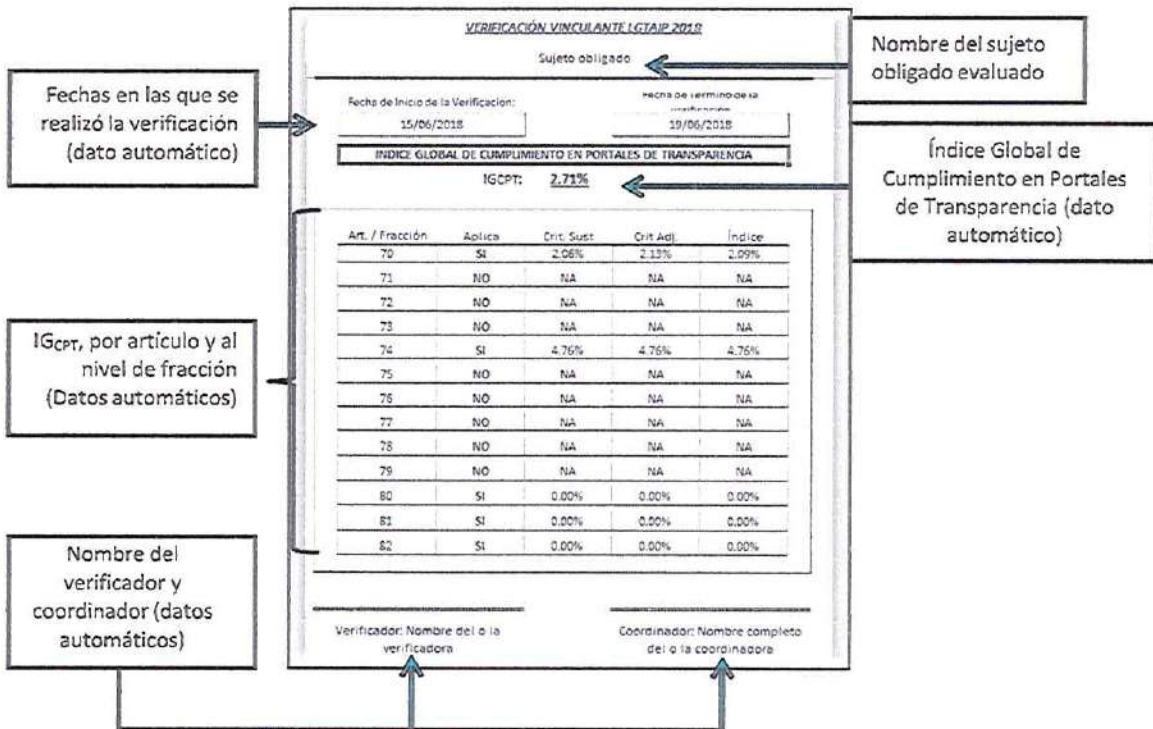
VERIFICACIÓN VINCULANTE LGTAIP 2018

Sujeto obligado

Nombre del sujeto obligado evaluado

Fechas en las que se realizó la verificación (dato automático)

Fecha de Inicio de la Verificacion:
15/06/2018

Fecha de termino de la verificacion
19/06/2018

INDICE GLOBAL DE CUMPLIMIENTO EN PORTALES DE TRANSPARENCIA

IGCPT: 2.71%

Índice Global de Cumplimiento en Portales de Transparencia (dato automático)

| Art. / Fracción | Aplica | Crit. Sust | Crit Adj. | Índice |
|---|---|---|---|---|
| 70 | SI | 2.06% | 2.13% | 2.09% |
| 71 | NO | NA | NA | NA |
| 72 | NO | NA | NA | NA |
| 73 | NO | NA | NA | NA |
| 74 | SI | 4.76% | 4.76% | 4.76% |
| 75 | NO | NA | NA | NA |
| 76 | NO | NA | NA | NA |
| 77 | NO | NA | NA | NA |
| 78 | NO | NA | NA | NA |
| 79 | NO | NA | NA | NA |
| 80 | SI | 0.00% | 0.00% | 0.00% |
| 81 | SI | 0.00% | 0.00% | 0.00% |
| 82 | SI | 0.00% | 0.00% | 0.00% |

IG$_{CPT}$, por artículo y al nivel de fracción (Datos automáticos)

Nombre del verificador y coordinador (datos automáticos)

Verificador: Nombre del o la verificadora

Coordinador: Nombre completo del o la coordinadora